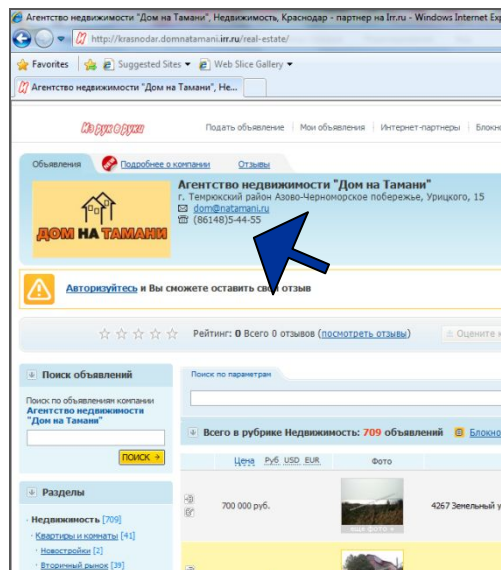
Агентство недвижимости "Дом на Тамани", Недвижимость, Краснодар - партнер на Irr.ru - Windows Internet Exp

http://krasnodar.domnatamani.irr.ru/real-estate/

Favorites | Suggested Sites ▾ | Web Slice Gallery ▾

Агентство недвижимости "Дом на Тамани", Не...

Из рук в руки | Подать объявление | Мои объявления | Интернет-партнеры | Блокн

Объявления | Подробнее о компании | Отзывы

ДОМ НА ТАМАНИ

Агентство недвижимости "Дом на Тамани"
г. Темрюкский район Азово-Черноморское побережье, Урицкого, 15
dom@natamani.ru
(86148)5-44-55

Авторизуйтесь и Вы сможете оставить свой отзыв

Рейтинг: 0 Всего 0 отзывов (посмотреть отзывы) | Оцените к

Поиск объявлений

Поиск по объявлениям компании Агентство недвижимости "Дом на Тамани"

ПОИСК

Поиск по параметрам

Всего в рубрике Недвижимость: 709 объявлений | Блокно

Цена Руб USD EUR | Фото

700 000 руб. | 4267 Земельный у

Разделы

Недвижимость [709]
Квартиры и комнаты [41]
Новостройки [2]
Вторичный рынок [39]